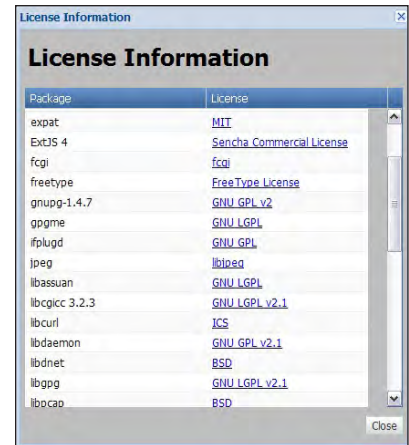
License Information

License Information

| Package | License |
|---|---|
| expat | MIT |
| ExtJS 4 | Sencha Commercial License |
| fcgi | fcgi |
| freetype | FreeType License |
| gnupg-1.4.7 | GNU GPL v2 |
| gpgme | GNU LGPL |
| ifplugd | GNU GPL |
| jpeg | libjpeg |
| libassuan | GNU LGPL |
| libcgicc 3.2.3 | GNU LGPL v2.1 |
| libcurl | ICS |
| libdaemon | GNU GPL v2.1 |
| libdnet | BSD |
| libgpg | GNU LGPL v2.1 |
| libpcap | BSD |

Close